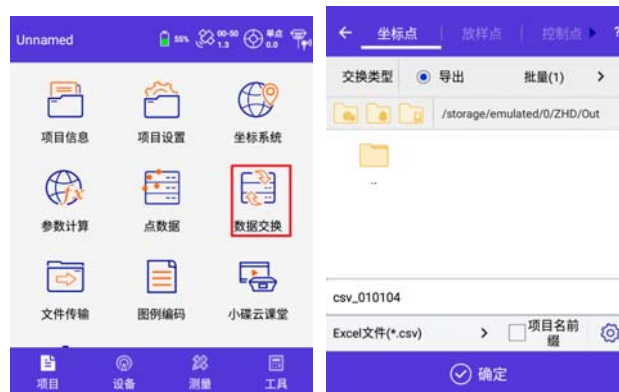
Unnamed 55% 00-50 1.3 单点 0.0

项目信息
项目设置
坐标系统
参数计算
点数据
数据交换
文件传输
图例编码
小碟云课堂

项目
设备
测量
工具

坐标点 | 放样点 | 控制点

交换类型 导出 批量(1) >

/storage/emulated/0/ZHD/Out

..

csv_010104

Excel文件(*.csv) > 项目名前缀

确定